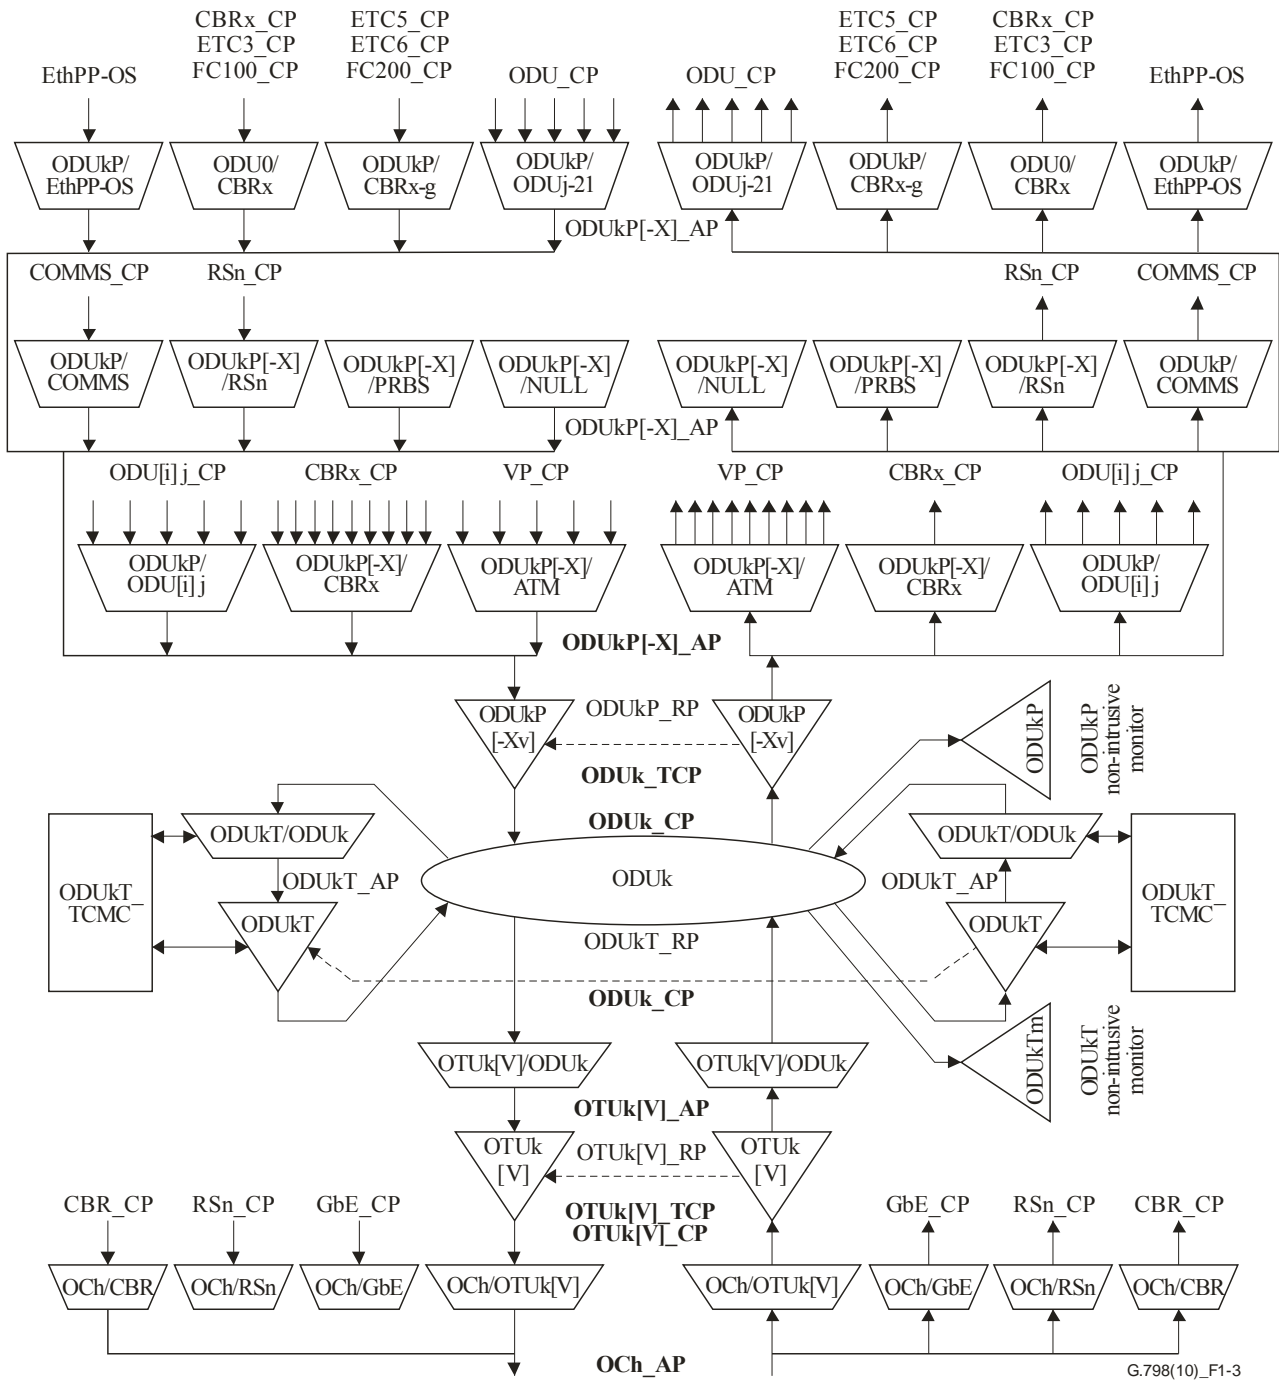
EthPP-OS

CBRx_CP
ETC3_CP
FC100_CP

ETC5_CP
ETC6_CP
FC200_CP

ODU_CP

ODU_CP

ETC5_CP
ETC6_CP
FC200_CP

CBRx_CP
ETC3_CP
FC100_CP

EthPP-OS

ODUkP/
EthPP-OS

ODU0/
CBRx

ODUkP/
CBRx-g

ODUkP/
ODUj-21

ODUkP/
ODUj-21

ODUkP/
CBRx-g

ODU0/
CBRx

ODUkP/
EthPP-OS

ODUkP[-X]_AP

COMMS_CP

RSn_CP

RSn_CP

COMMS_CP

ODUkP/
COMMS

ODUkP[-X]
/RSn

ODUkP[-X]
/PRBS

ODUkP[-X]
/NULL

ODUkP[-X]
/NULL

ODUkP[-X]
/PRBS

ODUkP[-X]
/RSn

ODUkP/
COMMS

ODUkP[-X]_AP

ODU[i] j_CP

CBRx_CP

VP_CP

VP_CP

CBRx_CP

ODU[i] j_CP

ODUkP/
ODU[i] j

ODUkP[-X]/
CBRx

ODUkP[-X]/
ATM

ODUkP[-X]/
ATM

ODUkP[-X]/
CBRx

ODUkP/
ODU[i] j

**ODUkP[-X]_AP**

ODUkP
[-Xv]

ODUkP_RP

ODUkP
[-Xv]

ODUkP

ODUkP
non-intrusive
monitor

**ODUk_TCP**

**ODUk_CP**

ODUkT/ODUk

ODUkT_
TCMC

ODUkT_AP

ODUkT

ODUk

ODUkT/ODUk

ODUkT_AP

ODUkT

ODUkT_
TCMC

ODUkT_RP

**ODUk_CP**

ODUkTm

ODUkT
non-intrusive
monitor

OTUk[V]/ODUk

OTUk[V]/ODUk

**OTUk[V]_AP**

OTUk
[V]

OTUk[V]_RP

OTUk
[V]

**OTUk[V]_TCP**
**OTUk[V]_CP**

CBR_CP

RSn_CP

GbE_CP

GbE_CP

RSn_CP

CBR_CP

OCh/CBR

OCh/RSn

OCh/GbE

OCh/OTUk[V]

OCh/OTUk[V]

OCh/GbE

OCh/RSn

OCh/CBR

**OCh_AP**

G.798(10)_F1-3